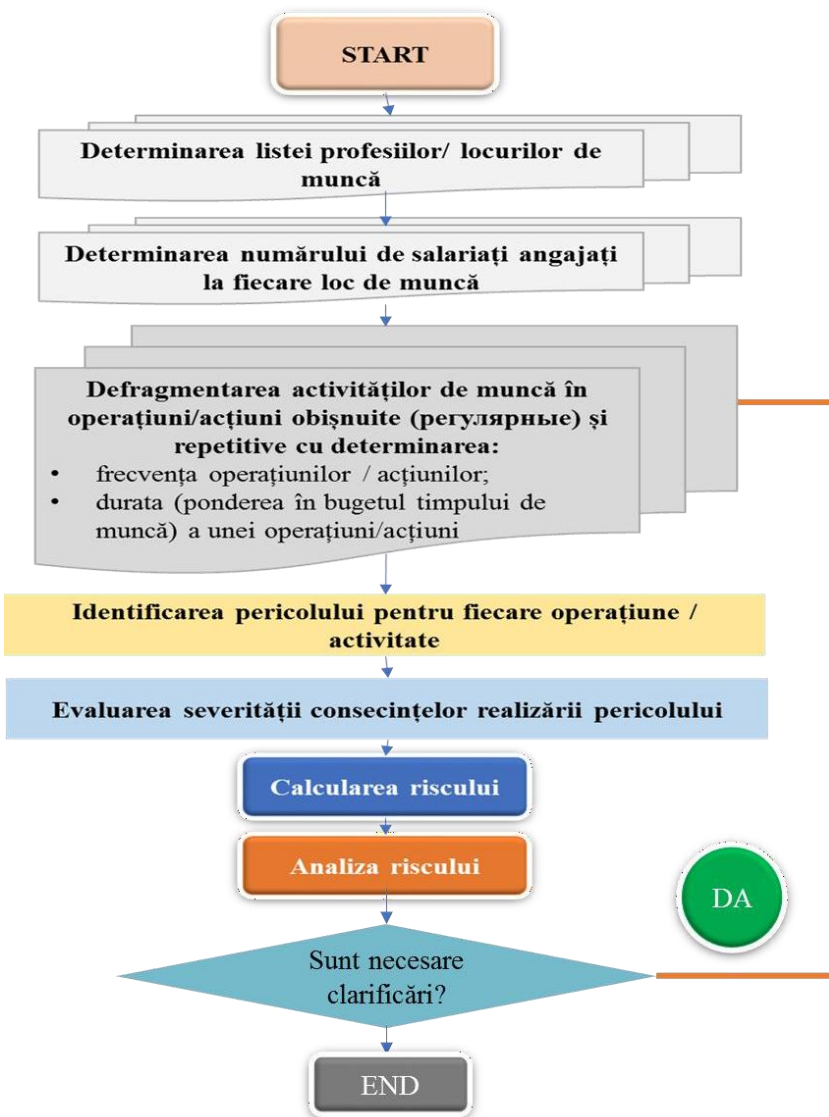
START

Determinarea listei profesiilor/ locurilor de muncă

Determinarea numărului de salariaţi angajaţi la fiecare loc de muncă

Defragmentarea activităţilor de muncă în operaţiuni/acţiuni obişnuite (регулярные) şi repetitive cu determinarea:
• frecvenţa operaţiunilor / acţiunilor;
• durata (ponderea în bugetul timpului de muncă) a unei operaţiuni/acţiuni

Identificarea pericolului pentru fiecare operaţiune / activitate

Evaluarea severităţii consecinţelor realizării pericolului

Calcularea riscului

Analiza riscului

DA

Sunt necesare clarificări?

END